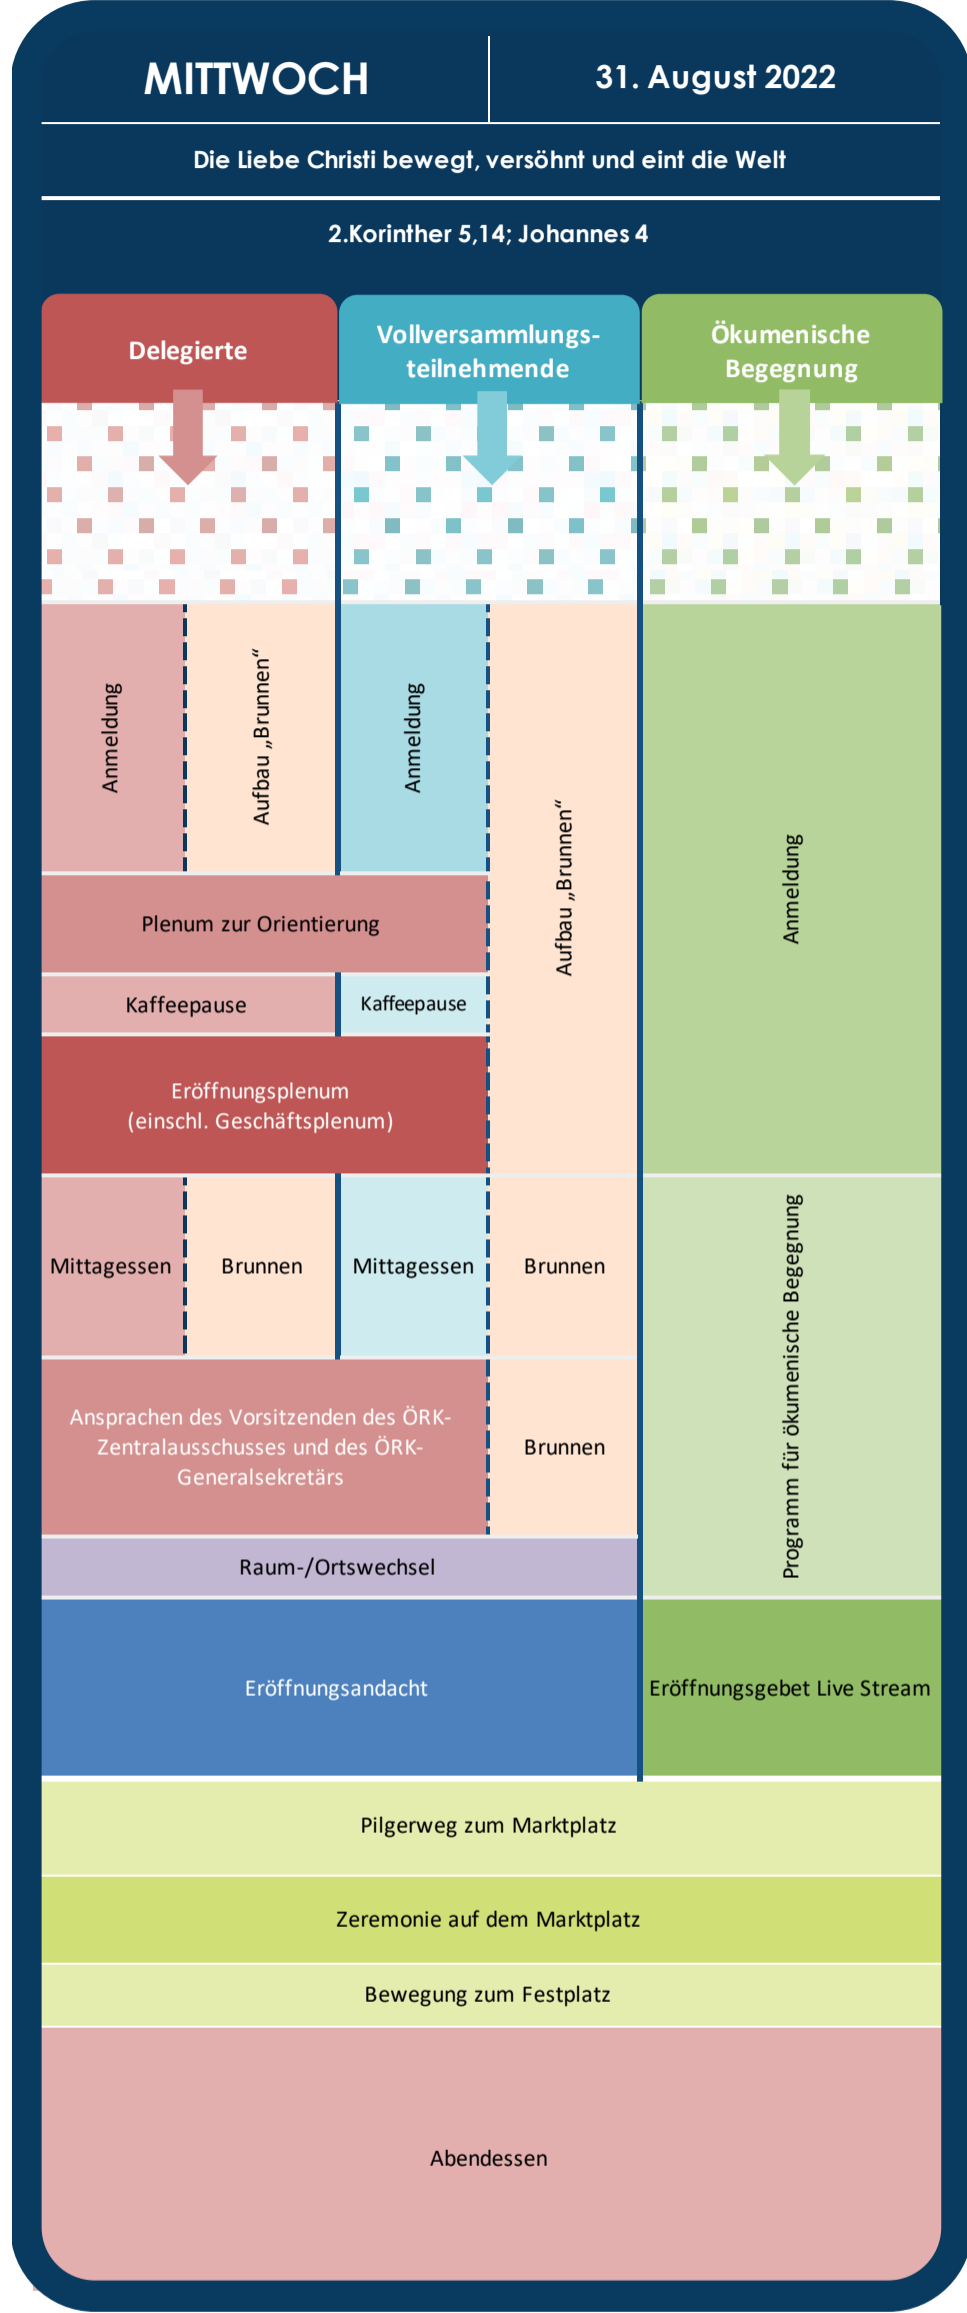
MITTWOCH

31. August 2022

Die Liebe Christi bewegt, versöhnt und eint die Welt

2.Korinther 5,14; Johannes 4

Delegierte

Vollversammlungsteilnehmende

Ökumenische Begegnung

Anmeldung

Aufbau „Brunnen“

Anmeldung

Aufbau „Brunnen“

Anmeldung

Plenum zur Orientierung

Kaffeepause

Kaffeepause

Eröffnungsplenum (einschl. Geschäftsplenum)

Mittagessen

Brunnen

Mittagessen

Brunnen

Programm für ökumenische Begegnung

Ansprachen des Vorsitzenden des ÖRK-Zentralausschusses und des ÖRK-Generalsekretärs

Brunnen

Raum-/Ortswechsel

Eröffnungsandacht

Eröffnungsgebet Live Stream

Pilgerweg zum Marktplatz

Zeremonie auf dem Marktplatz

Bewegung zum Festplatz

Abendessen